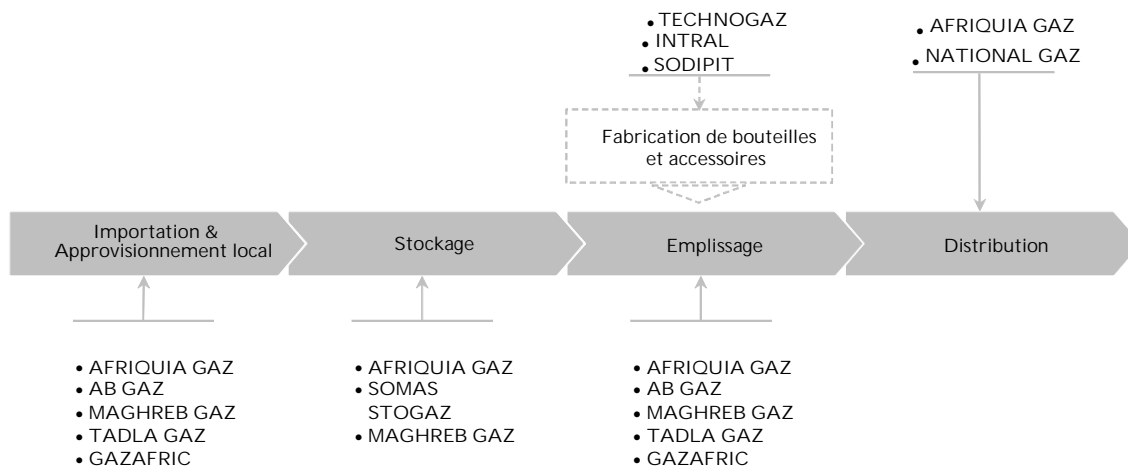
• TECHNOGAZ
• INTRAL
• SODIPIT

• AFRIQUIA GAZ
• NATIONAL GAZ

Fabrication de bouteilles et accessoires

Importation & Approvisionnement local

Stockage

Emplissage

Distribution

• AFRIQUIA GAZ
• AB GAZ
• MAGHREB GAZ
• TADLA GAZ
• GAZAFRIC

• AFRIQUIA GAZ
• SOMAS STOGAZ
• MAGHREB GAZ

• AFRIQUIA GAZ
• AB GAZ
• MAGHREB GAZ
• TADLA GAZ
• GAZAFRIC